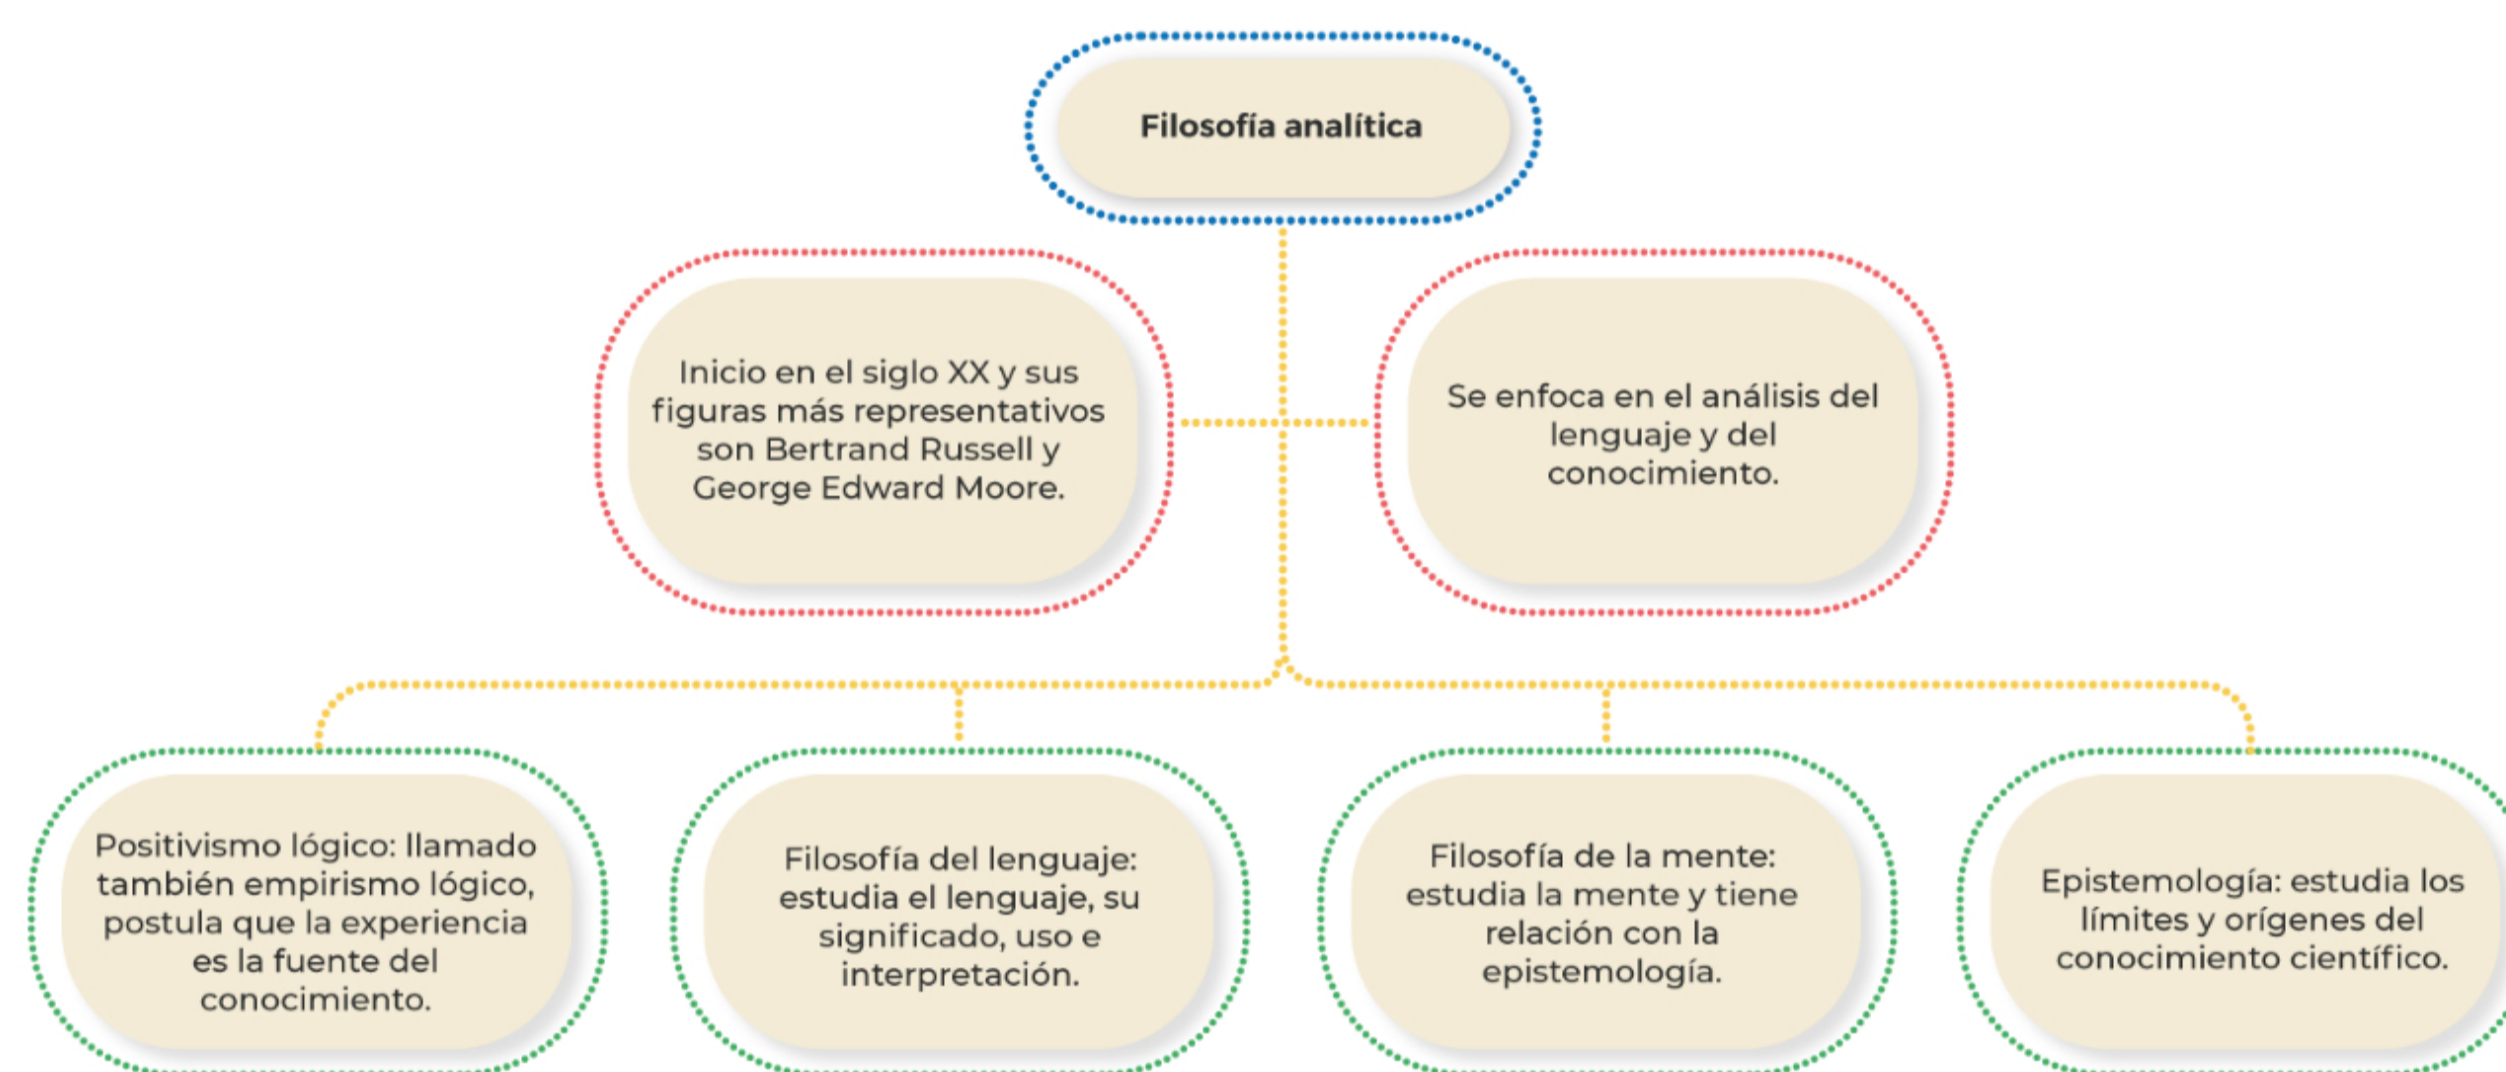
Filosofía analítica

Inicio en el siglo XX y sus figuras más representativos son Bertrand Russell y George Edward Moore.

Se enfoca en el análisis del lenguaje y del conocimiento.

Positivismo lógico: llamado también empirismo lógico, postula que la experiencia es la fuente del conocimiento.

Filosofía del lenguaje: estudia el lenguaje, su significado, uso e interpretación.

Filosofía de la mente: estudia la mente y tiene relación con la epistemología.

Epistemología: estudia los límites y orígenes del conocimiento científico.